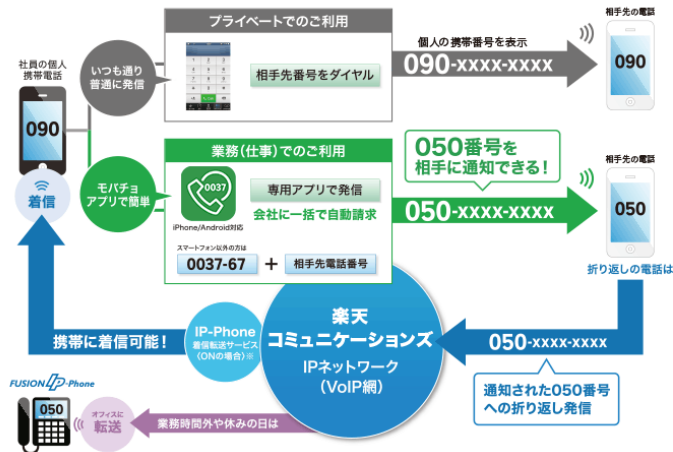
社員の個人携帯電話

090

着信

いつも通り普通に発信

プライベートでのご利用

相手先番号をダイヤル

個人の携帯番号を表示

090-xxxx-xxxx

相手先の電話

090

モバチョアプリで簡単

業務(仕事)でのご利用

0037

iPhone/Android対応

専用アプリで発信

会社に一括で自動請求

スマートフォン以外の方は

0037-67 + 相手先電話番号

050番号を相手に通知できる!

050-xxxx-xxxx

相手先の電話

050

折り返しの電話は

携帯に着信可能!

IP-Phone 着信転送サービス(ONの場合)※

楽天コミュニケーションズ

IPネットワーク(VoIP網)

050-xxxx-xxxx

通知された050番号への折り返し発信

FUSION IP-Phone

050

オフィスに転送

業務時間外や休みの日は